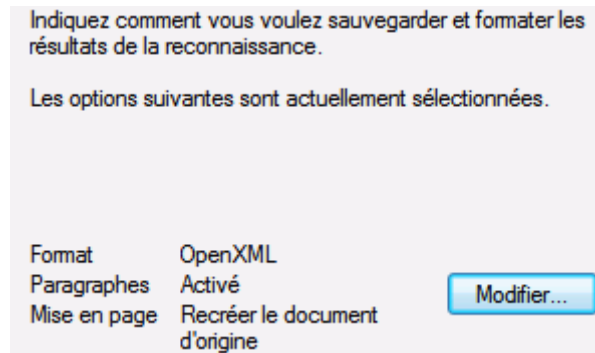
Indiquez comment vous voulez sauvegarder et formater les résultats de la reconnaissance.

Les options suivantes sont actuellement sélectionnées.

| | |
|---|---|
| Format | OpenXML |
| Paragraphes | Activé |
| Mise en page | Recréer le document d'origine |

Modifier...